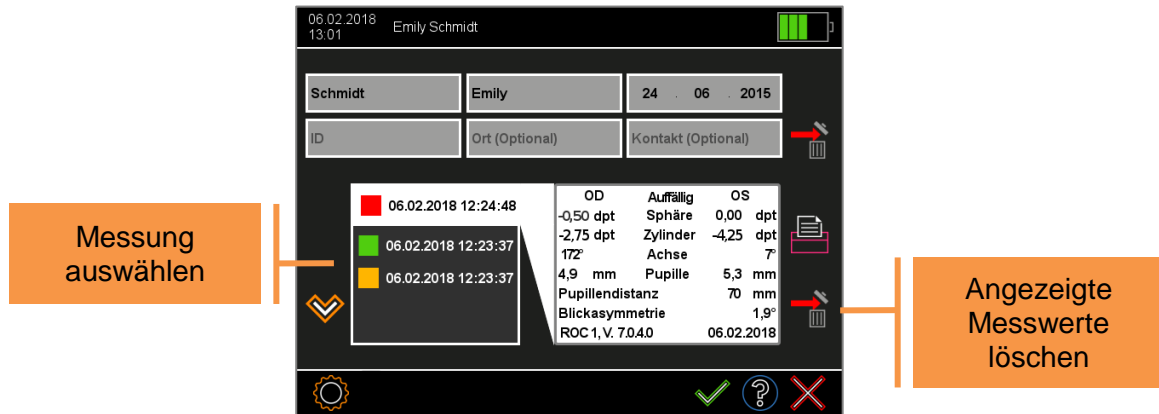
06.02.2018
13:01
Emily Schmidt

Schmidt
Emily
24 . 06 . 2015
ID
Ort (Optional)
Kontakt (Optional)

Messung auswählen

06.02.2018 12:24:48
06.02.2018 12:23:37
06.02.2018 12:23:37

| OD | Auffällig | OS |
|---|---|---|
| -0,50 dpt | Sphäre | 0,00 dpt |
| -2,75 dpt | Zylinder | -4,25 dpt |
| 172° | Achse | 7° |
| 4,9 mm | Pupille | 5,3 mm |
| Pupillendistanz | | 70 mm |
| Blickasymmetrie | | 1,9° |
| ROC 1, V. 7.0.4.0 | | 06.02.2018 |

Angezeigte Messwerte löschen

?